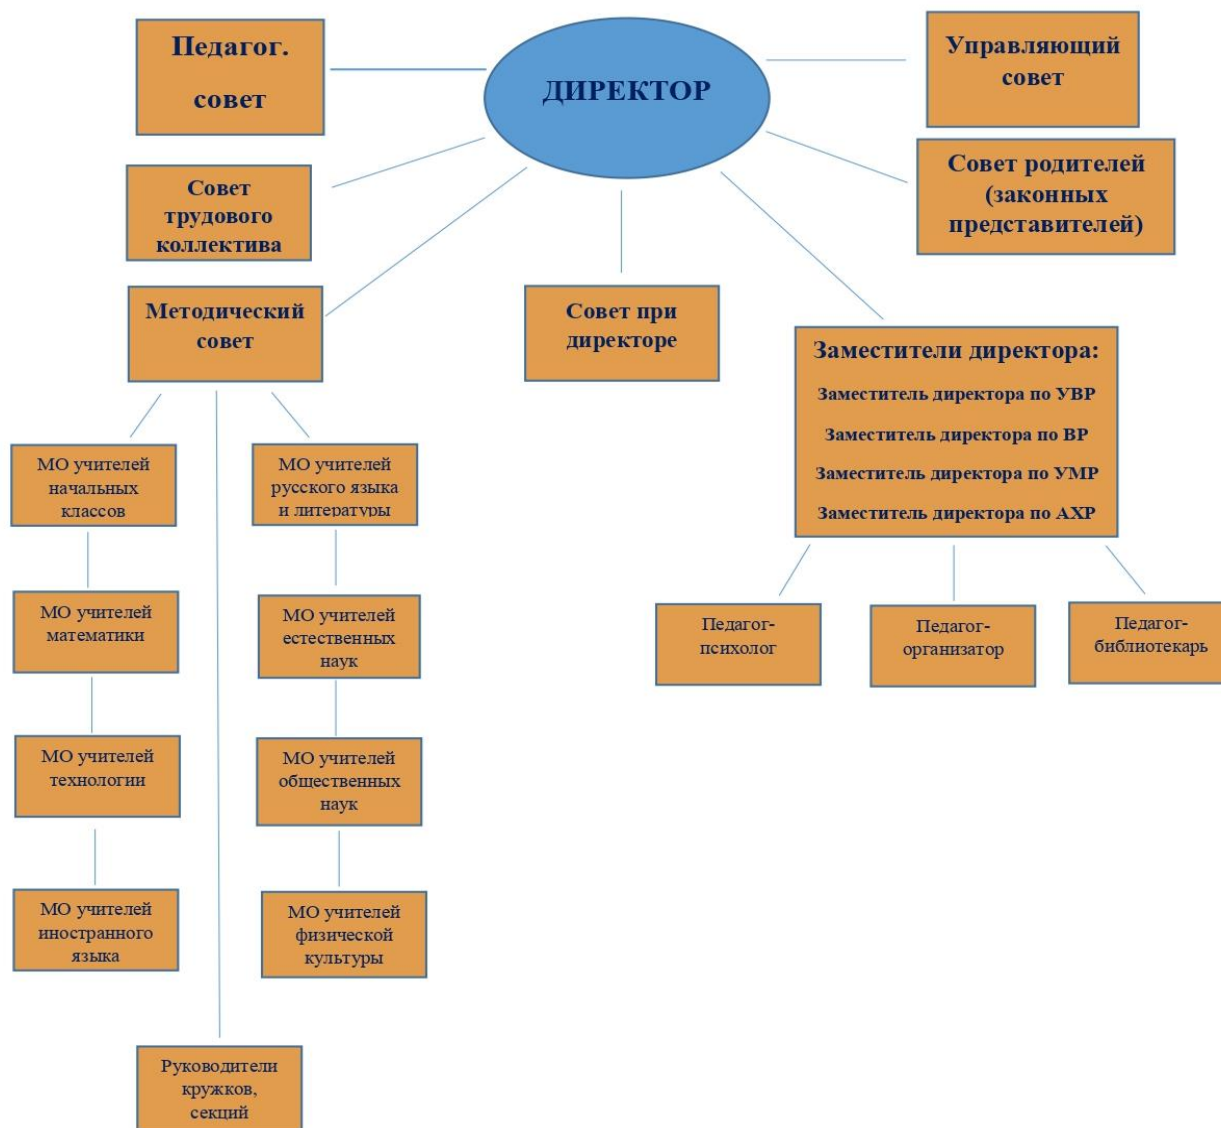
Педагог. совет

ДИРЕКТОР

Управляющий совет

Совет трудового коллектива

Совет родителей (законных представителей)

Методический совет

Совет при директоре

Заместители директора:

Заместитель директора по УВР

Заместитель директора по ВР

Заместитель директора по УМР

Заместитель директора по АХР

МО учителей начальных классов

МО учителей русского языка и литературы

Педагог-психолог

Педагог-организатор

Педагог-библиотекарь

МО учителей математики

МО учителей естественных наук

МО учителей технологии

МО учителей общественных наук

МО учителей иностранного языка

МО учителей физической культуры

Руководители кружков, секций